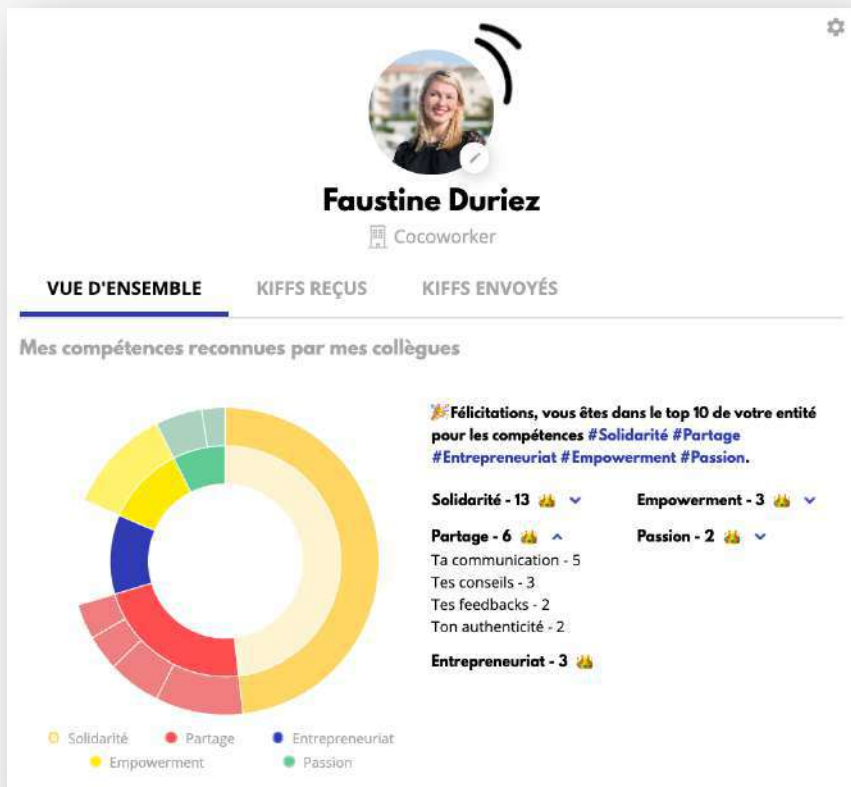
Faustine Duriez

Cocoworker

VUE D'ENSEMBLE

KIFFS REÇUS

KIFFS ENVOYÉS

Mes compétences reconnues par mes collègues

🎉Félicitations, vous êtes dans le top 10 de votre entité pour les compétences #Solidarité #Partage #Entrepreneuriat #Empowerment #Passion.

Solidarité - 13 👑

Empowerment - 3 👑

Partage - 6 👑

Ta communication - 5

Tes conseils - 3

Tes feedbacks - 2

Ton authenticité - 2

Passion - 2 👑

Entrepreneuriat - 3 👑

Solidarité

Partage

Entrepreneuriat

Empowerment

Passion